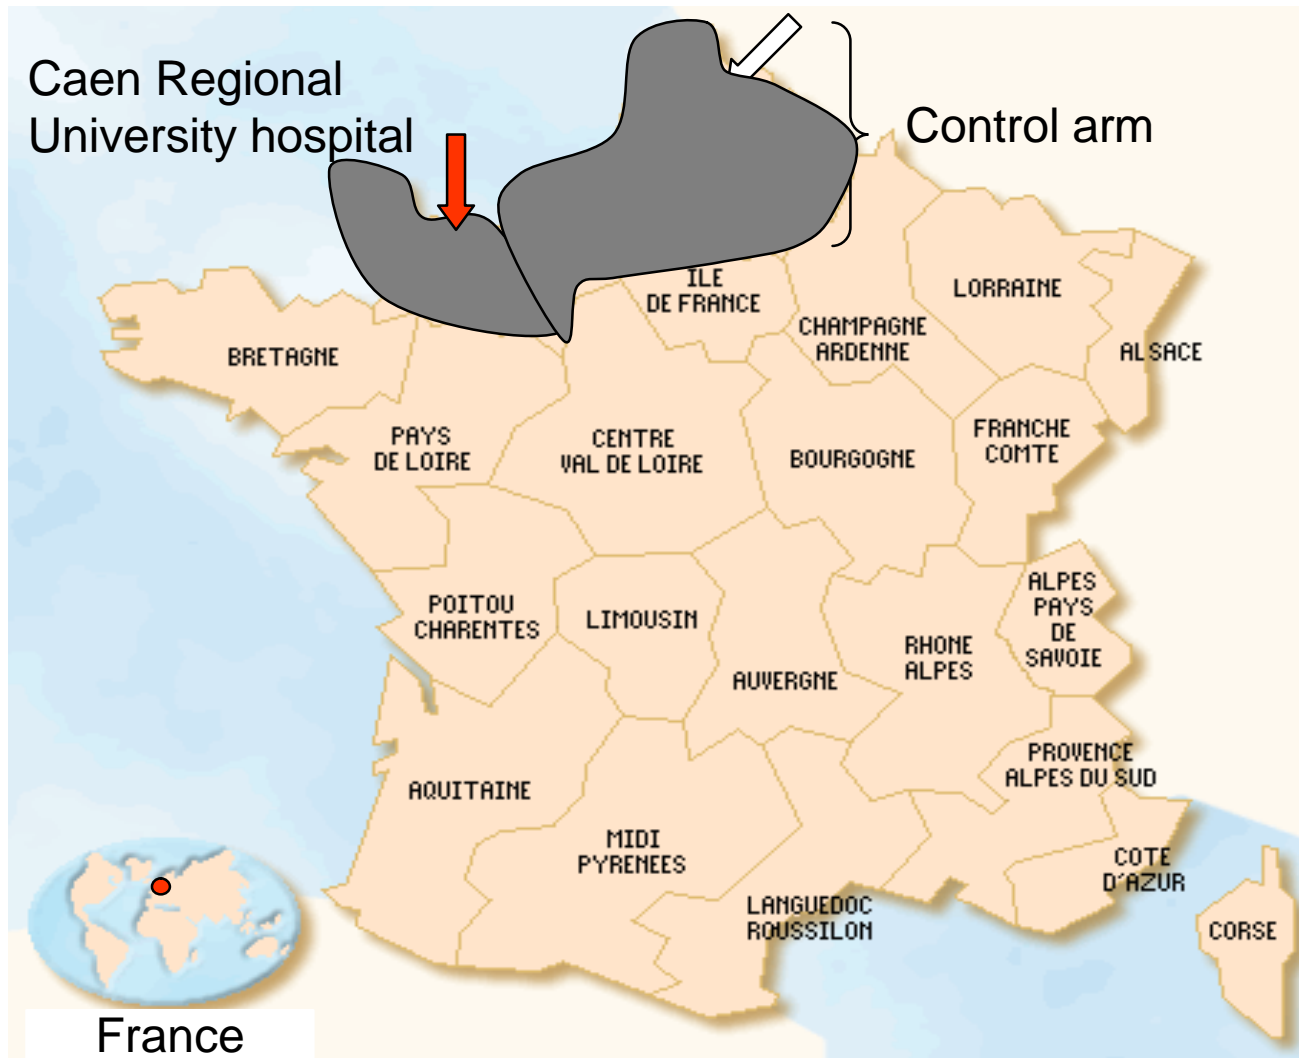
Caen Regional
University hospital

Control arm

ILE
DE FRANCE

LORRAINE

CHAMPAGNE
ARDENNE

ALSACE

BRETAGNE

PAYS
DE LOIRE

CENTRE
VAL DE LOIRE

BOURGOGNE

FRANCHE
COMTE

POITOU
CHARENTES

LIMOUSIN

ALPES
PAYS
DE
SAVOIE

RHONE
ALPES

AUVERGNE

PROVENCE
ALPES DU SUD

AQUITAINE

MIDI
PYRENEES

COTE
D'AZUR

LANGUEDOC
ROUSSILON

CORSE

France